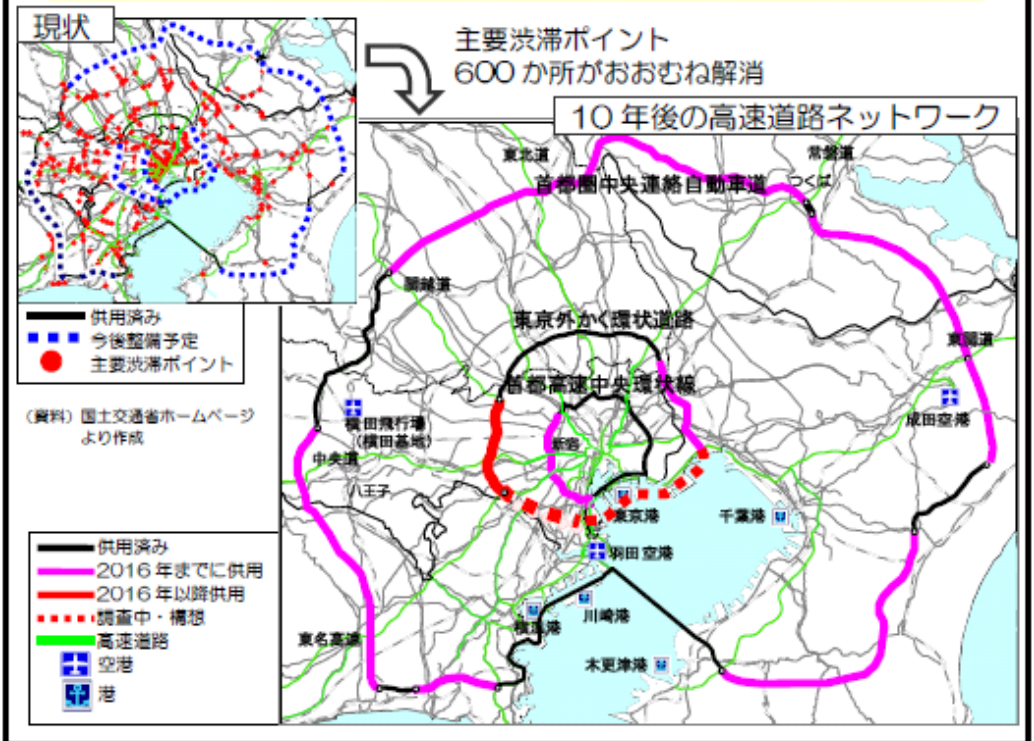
現状

主要渋滞ポイント
600か所がおおむね解消

10年後の高速道路ネットワーク

供用済み
今後整備予定
主要渋滞ポイント

（資料）国土交通省ホームページより作成

東北道
常磐道
首都圏中央連絡自動車道
つくば
関越道
東京外かく環状道路
首都高速中央環状線
東関道
成田空港
横田飛行場（横田基地）
中央道
八王子
新宿
東京港
千葉港
羽田空港
川崎港
横浜港
木更津港
東名高速

供用済み
2016年までに供用
2016年以降供用
調査中・構想
高速道路
空港
港